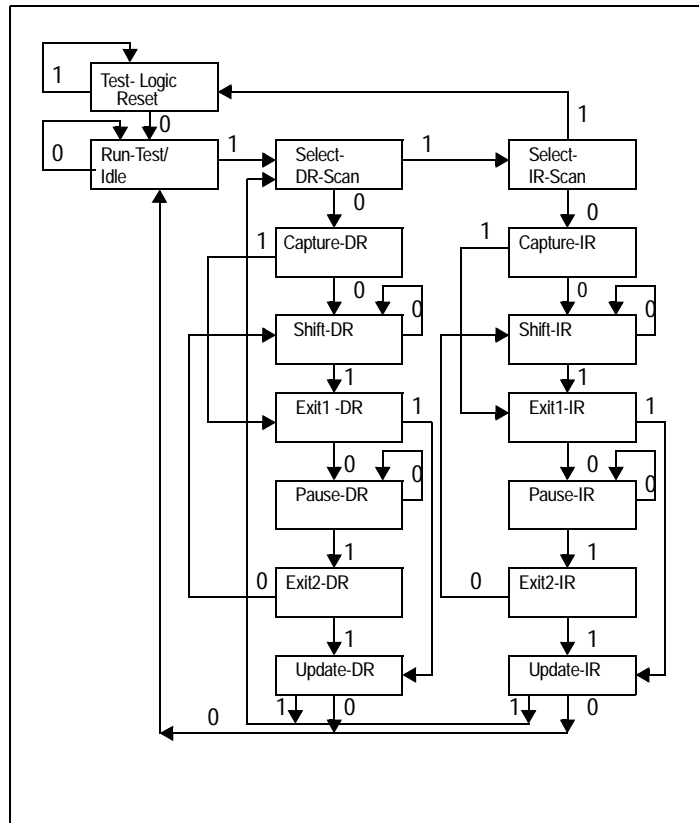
1
Test- Logic Reset
0
0
Run-Test/ Idle
1
Select- DR-Scan
1
Select- IR-Scan
1
0
0
1
Capture-DR
1
Capture-IR
0
0
0
0
Shift-DR
Shift-IR
1
1
Exit1 -DR
1
Exit1-IR
1
0
0
0
0
Pause-DR
Pause-IR
1
1
0
Exit2-DR
0
Exit2-IR
1
1
Update-DR
Update-IR
0
1
0
1
0